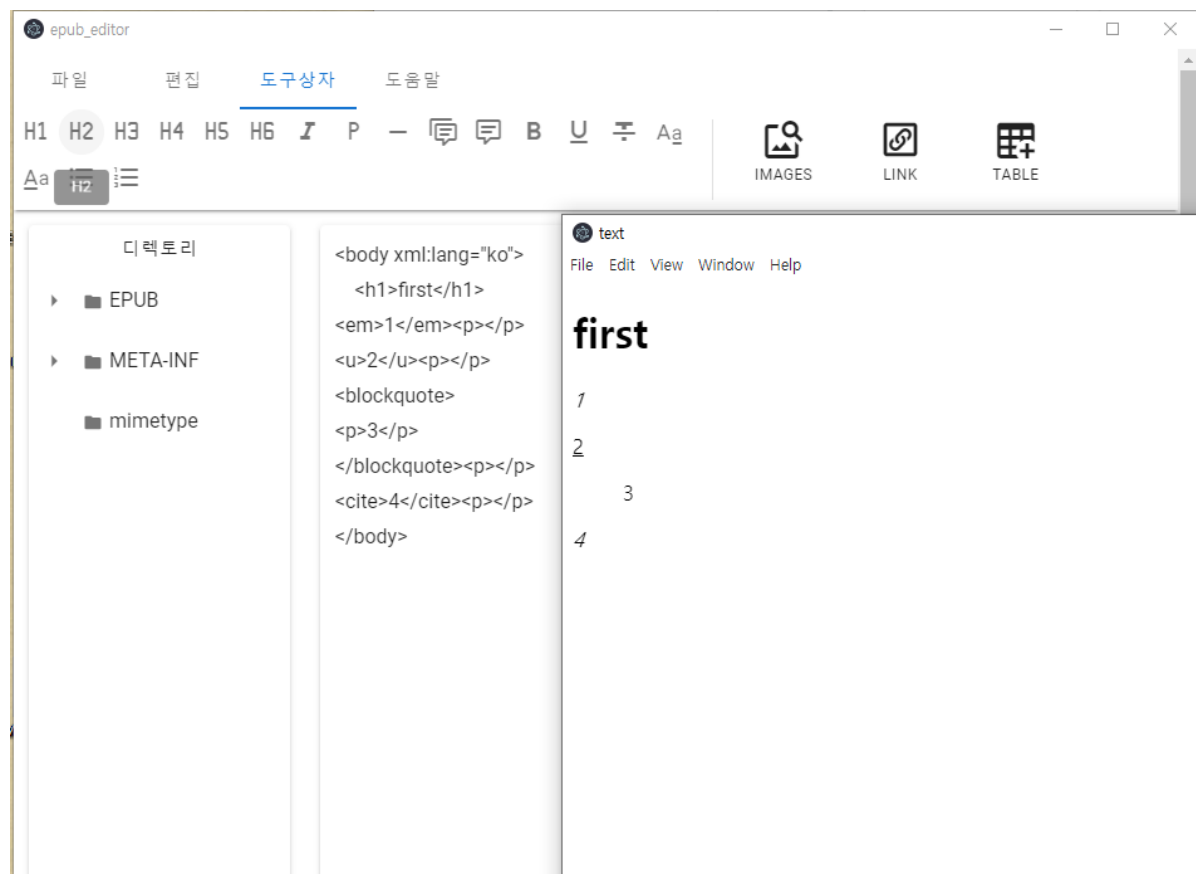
epub_editor

파일 편집 도구상자 도움말

H1 H2 H3 H4 H5 H6 I P B U Aa

Aa H2

IMAGES LINK TABLE

디렉토리

EPUB
META-INF
mimetype

<body xml:lang="ko">
<h1>first</h1>
<em>1</em><p></p>
<u>2</u><p></p>
<blockquote>
<p>3</p>
</blockquote><p></p>
<cite>4</cite><p></p>
</body>

text

File Edit View Window Help

first

1

2

3

4